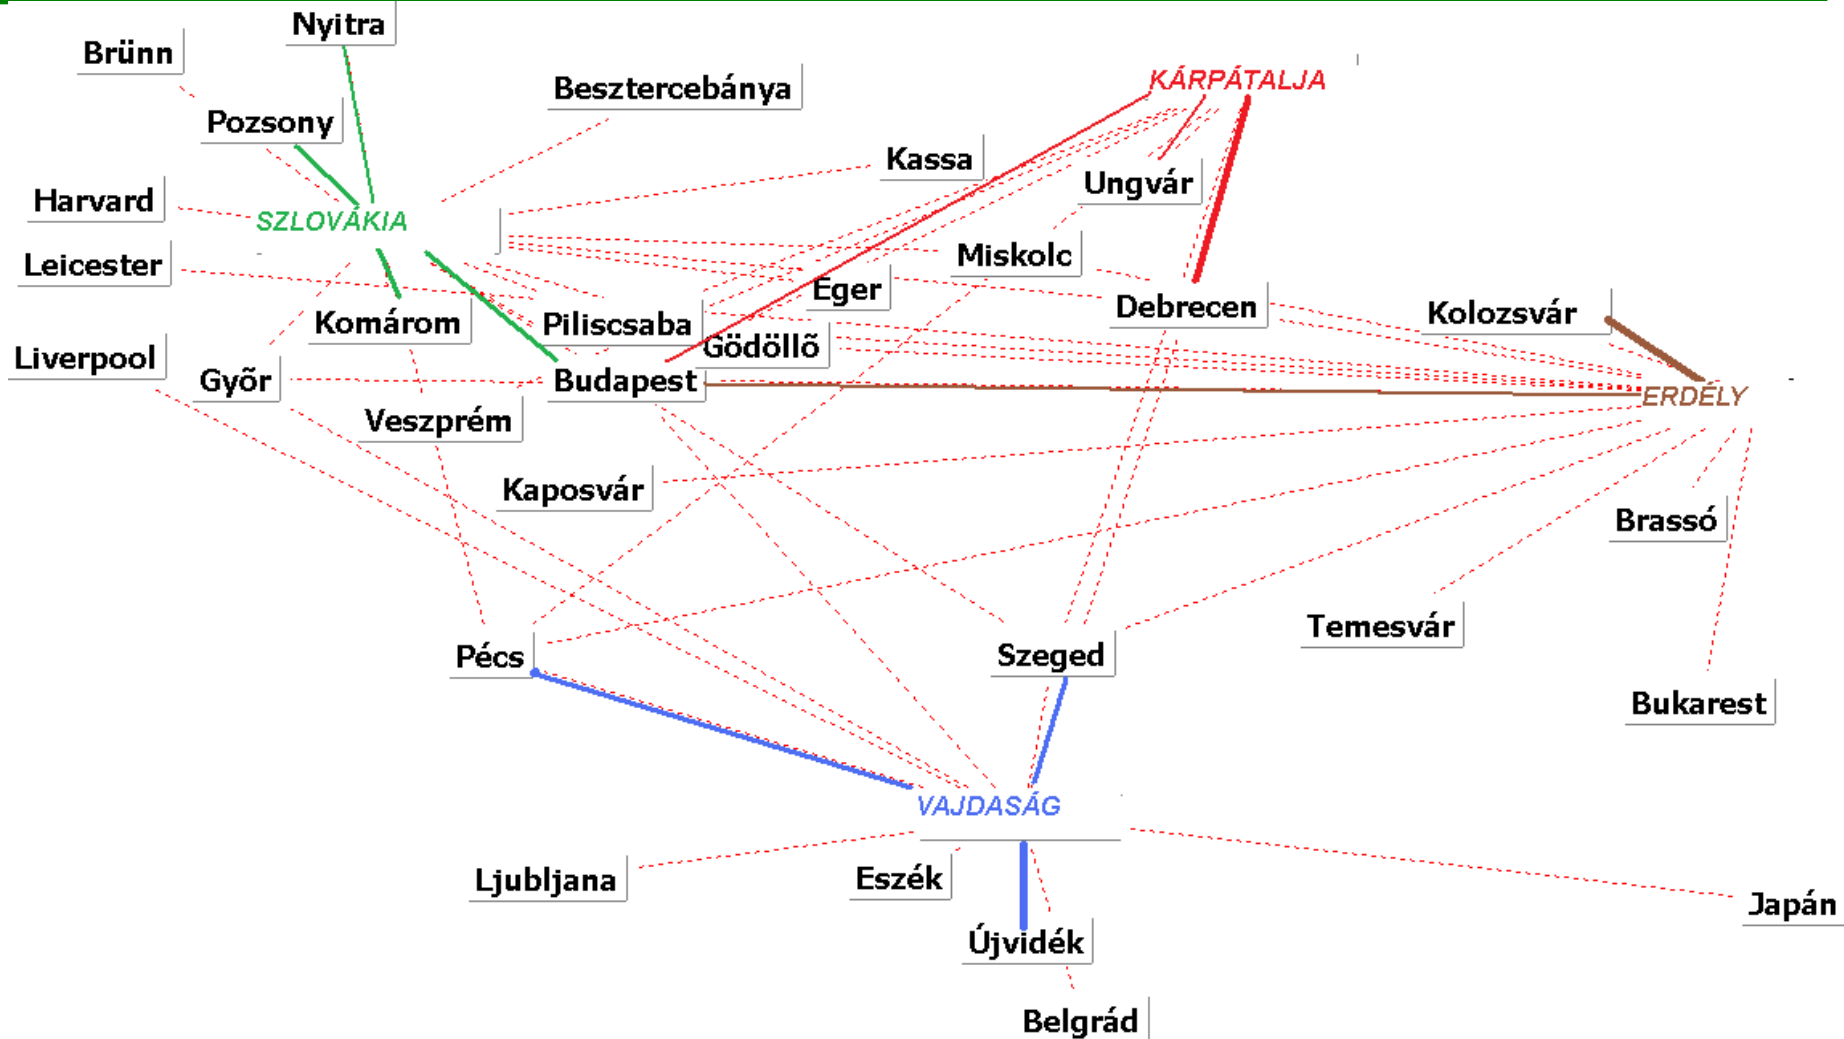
Nyitra
Brünn
Besztercebánya
KÁRPÁTALJA
Pozsony
Kassa
Ungvár
Harvard
SZLOVÁKIA
Leicester
Miskolc
Eger
Debrecen
Kolozsvár
Komárom
Piliscsaba
Gödöllő
Liverpool
Győr
Budapest
ERDÉLY
Veszprém
Kaposvár
Brassó
Temesvár
Pécs
Szeged
Bukarest
VAJDASÁG
Ljubljana
Eszék
Japán
Újvidék
Belgrád